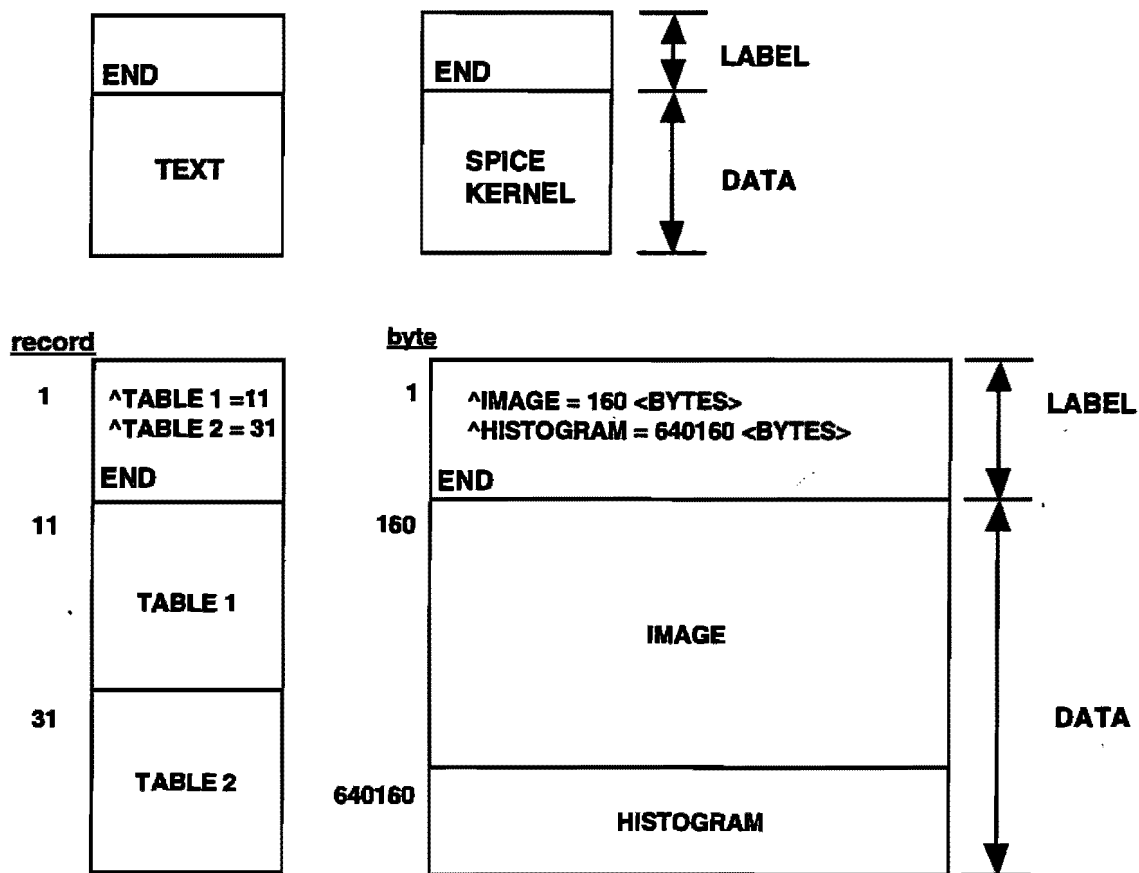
END

TEXT

END

SPICE KERNEL

LABEL

DATA

record

1

^TABLE 1 =11
^TABLE 2 = 31

END

11

TABLE 1

31

TABLE 2

byte

1

^IMAGE = 160 <BYTES>
^HISTOGRAM = 640160 <BYTES>

END

160

IMAGE

640160

HISTOGRAM

LABEL

DATA